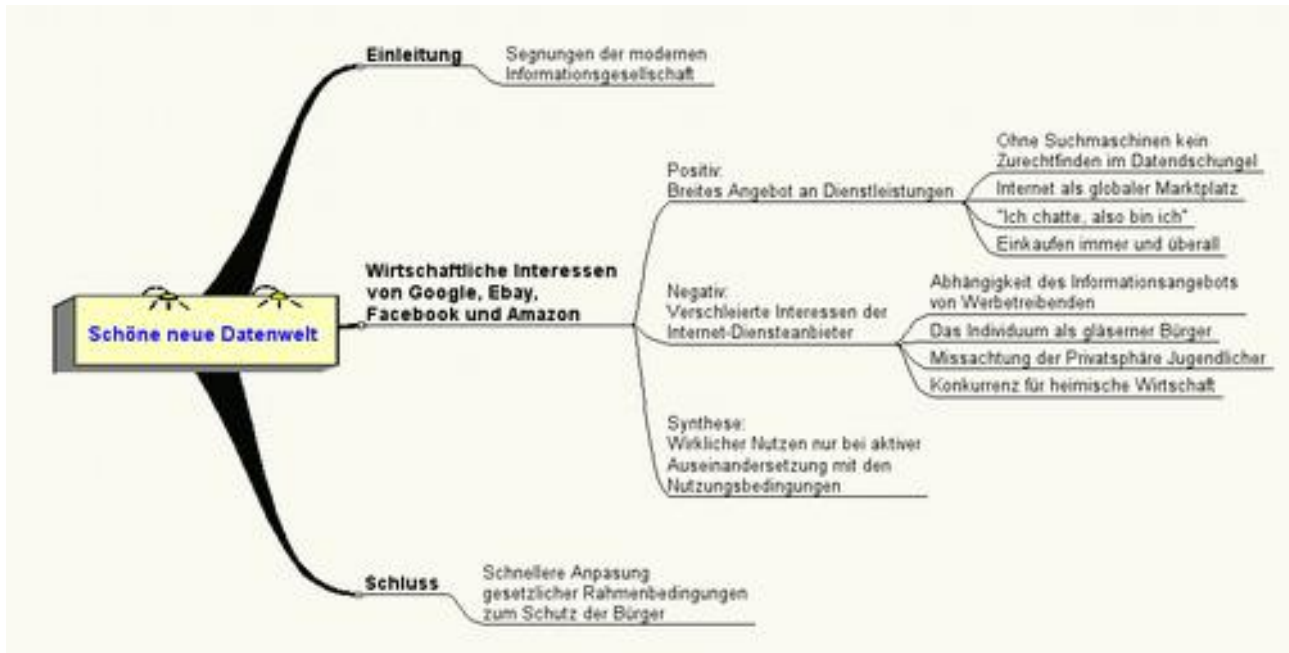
Schöne neue Datenwelt

Einleitung

Segnungen der modernen Informationsgesellschaft

Wirtschaftliche Interessen von Google, Ebay, Facebook und Amazon

Positiv: Breites Angebot an Dienstleistungen

Ohne Suchmaschinen kein Zurechtfinden im Datendschungel

Internet als globaler Marktplatz

"Ich chatte, also bin ich"

Einkaufen immer und überall

Negativ: Verschleierte Interessen der Internet-Diensteanbieter

Abhängigkeit des Informationsangebots von Werbetreibenden

Das Individuum als gläserner Bürger

Missachtung der Privatsphäre Jugendlicher

Konkurrenz für heimische Wirtschaft

Synthese: Wirklicher Nutzen nur bei aktiver Auseinandersetzung mit den Nutzungsbedingungen

Schluss

Schnellere Anpasung gesetzlicher Rahmenbedingungen zum Schutz der Bürger